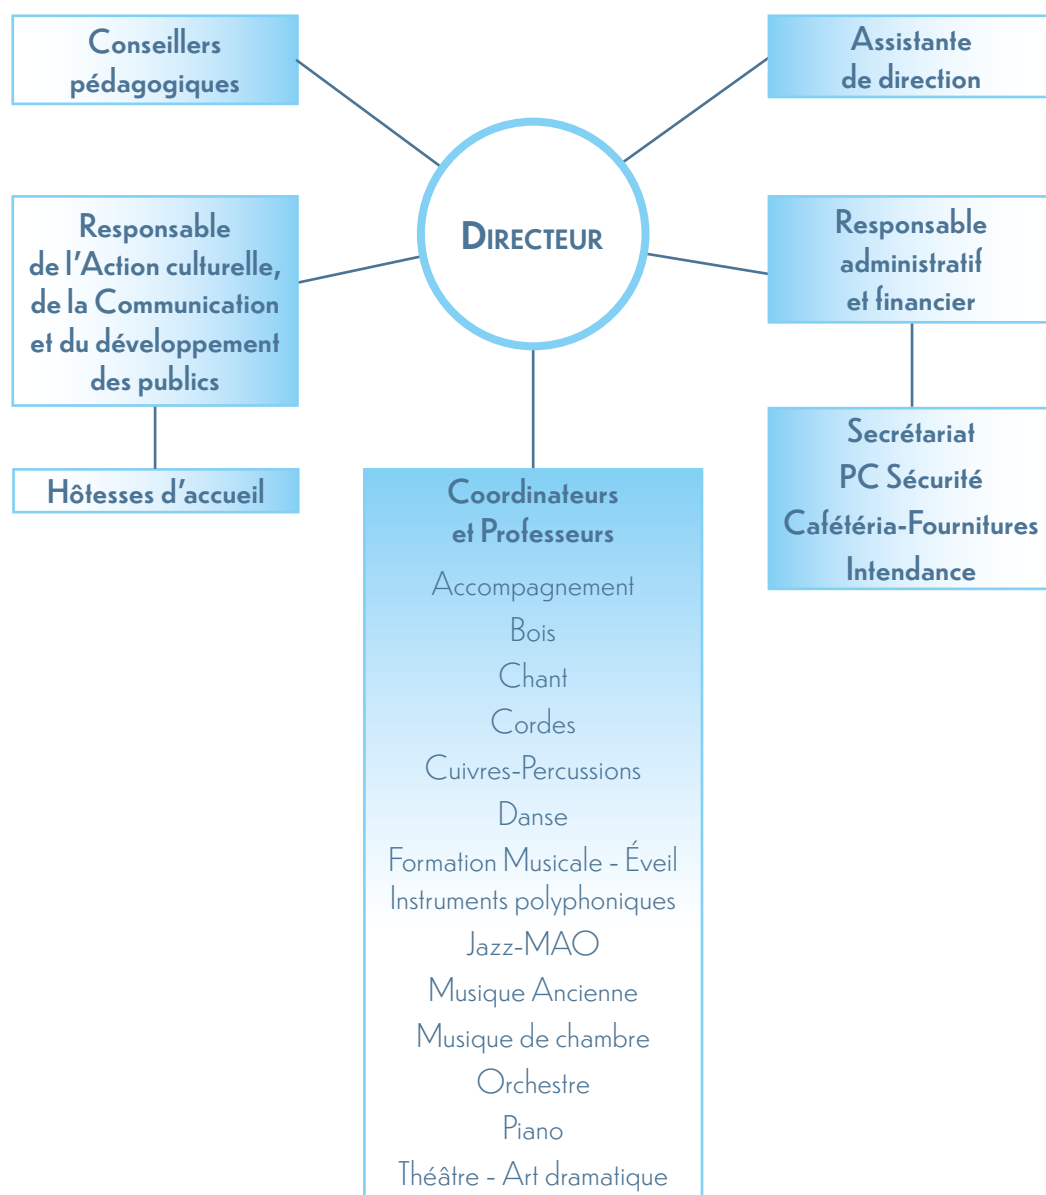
Conseillers pédagogiques

Assistante de direction

Directeur

Responsable de l'Action culturelle, de la Communication et du développement des publics

Hôtesses d'accueil

Responsable administratif et financier

Secrétariat
PC Sécurité
Cafétéria-Fournitures
Intendance

Coordinateurs et Professeurs

Accompagnement
Bois
Chant
Cordes
Cuivres-Percussions
Danse
Formation Musicale - Éveil
Instruments polyphoniques
Jazz-MAO
Musique Ancienne
Musique de chambre
Orchestre
Piano
Théâtre - Art dramatique